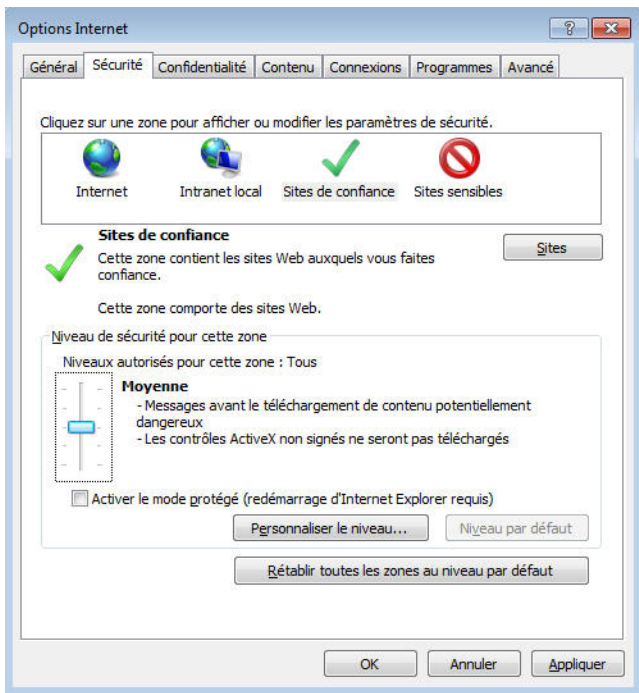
Options Internet

?

Général | Sécurité | Confidentialité | Contenu | Connexions | Programmes | Avancé

Cliquez sur une zone pour afficher ou modifier les paramètres de sécurité.

Internet
Intranet local
Sites de confiance
Sites sensibles

Sites de confiance
Cette zone contient les sites Web auxquels vous faites confiance.

Sites

Cette zone comporte des sites Web.

Niveau de sécurité pour cette zone

Niveaux autorisés pour cette zone : Tous

Moyenne
- Messages avant le téléchargement de contenu potentiellement dangereux
- Les contrôles ActiveX non signés ne seront pas téléchargés

Activer le mode protégé (redémarrage d'Internet Explorer requis)

Personnaliser le niveau...
Niveau par défaut

Rétablir toutes les zones au niveau par défaut

OK
Annuler
Appliquer